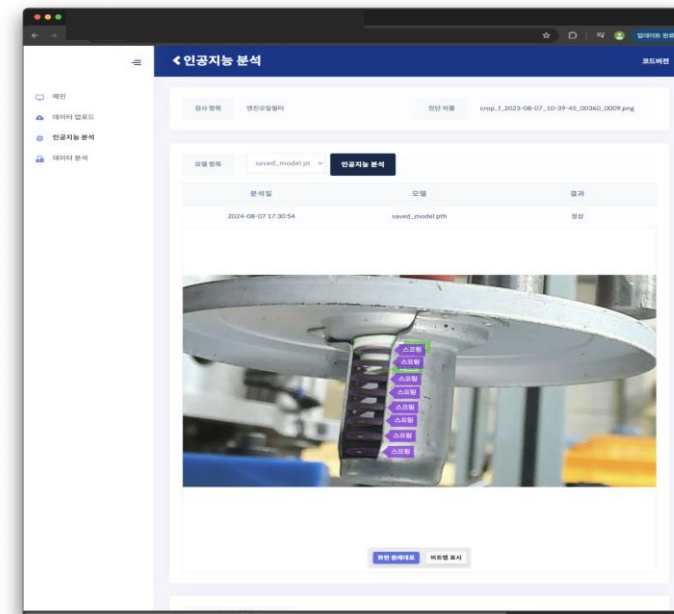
업데이트 완료

메인
데이터 업로드
인공지능 분석
데이터 분석

< 인공지능 분석

코드비전

검사 항목 엔진오일필터
진단 이름 crop_f_2023-08-07_10-39-45_00360_0009.png

모델 항목 saved_model.pt 인공지능 분석

| 분석일 | 모델 | 결과 |
|---|---|---|
| 2024-08-07 17:30:54 | saved_model.pth | 정상 |

스프링
스프링
스프링
스프링
스프링
스프링
스프링
스프링

화면 원래대로 바트맵 표시